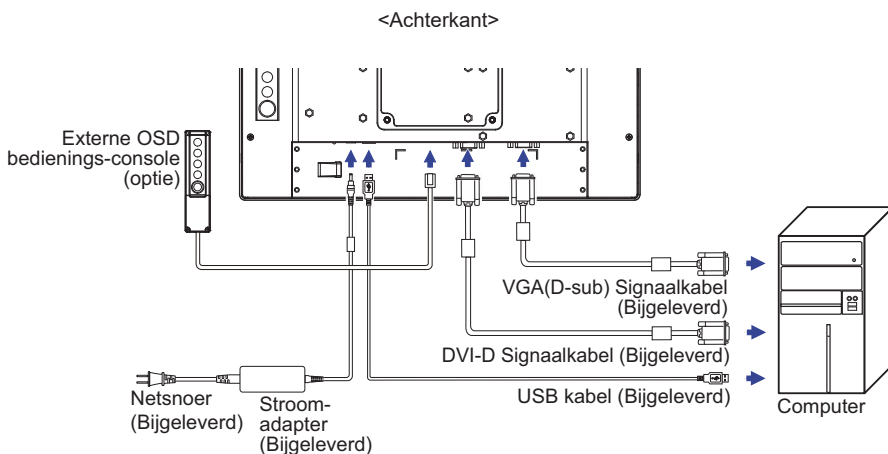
<Achterkant>

Externe OSD bedienings-console (optie)

VGA(D-sub) Signaalkabel (Bijgeleverd)

DVI-D Signaalkabel (Bijgeleverd)

USB kabel (Bijgeleverd)

Computer

Netsnoer (Bijgeleverd)

Stroom-adapter (Bijgeleverd)